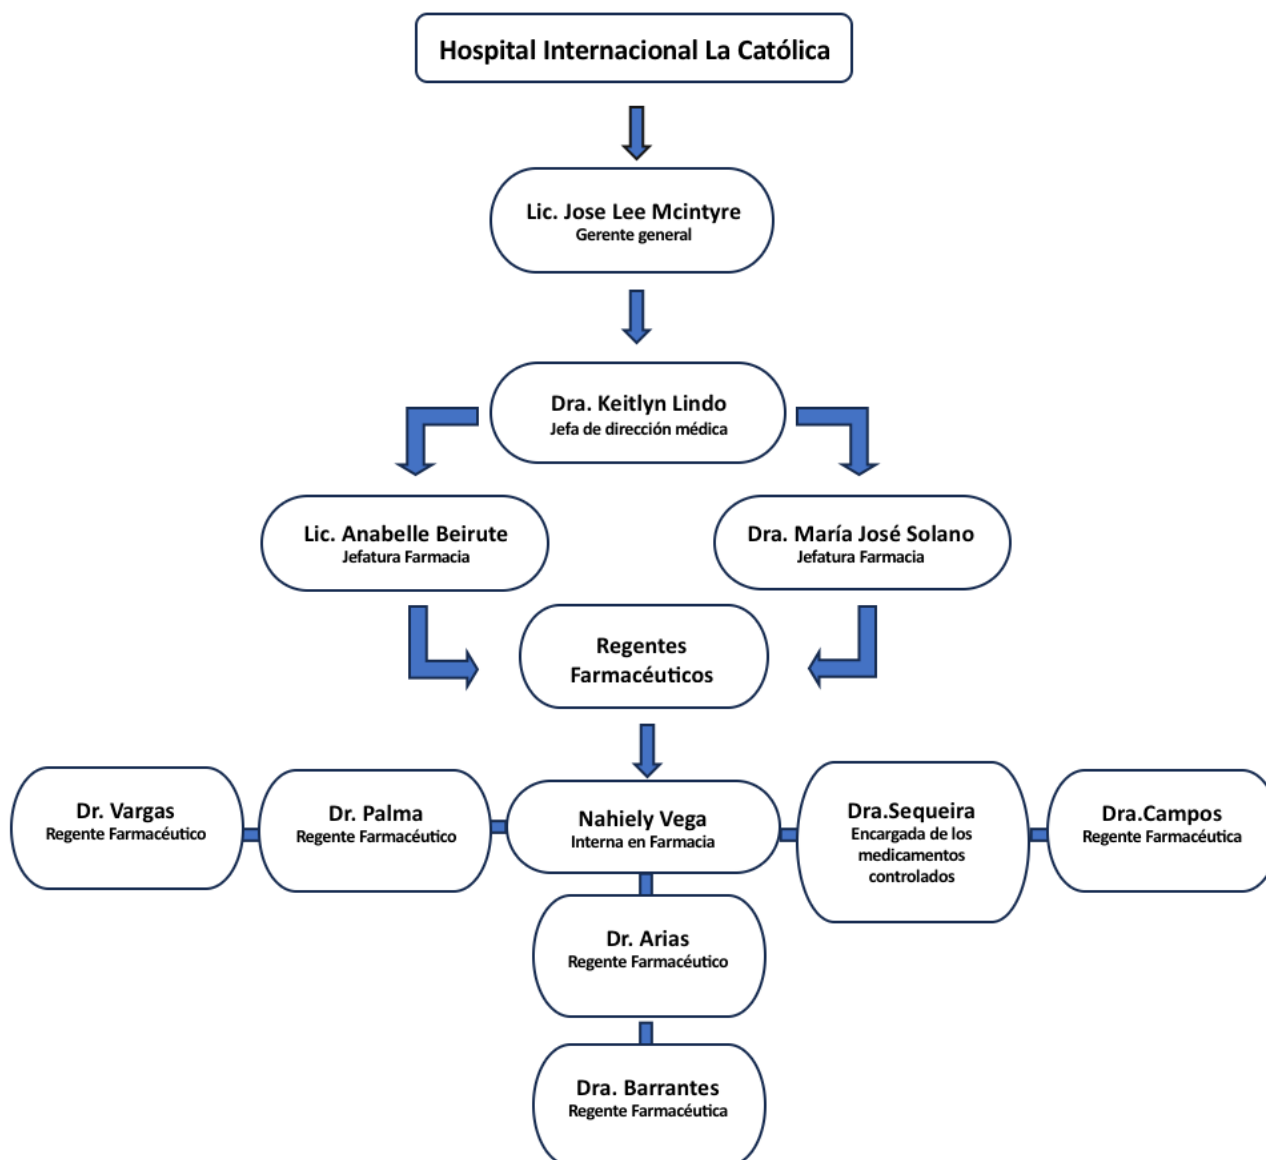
Hospital Internacional La Católica

Lic. Jose Lee Mcintyre
Gerente general

Dra. Keitlyn Lindo
Jefa de dirección médica

Lic. Anabelle Beirute
Jefatura Farmacia

Dra. María José Solano
Jefatura Farmacia

Regentes Farmacéuticos

Dr. Vargas
Regente Farmacéutico

Dr. Palma
Regente Farmacéutico

Nahiely Vega
Interna en Farmacia

Dra.Sequeira
Encargada de los medicamentos controlados

Dra.Campos
Regente Farmacéutica

Dr. Arias
Regente Farmacéutico

Dra. Barrantes
Regente Farmacéutica